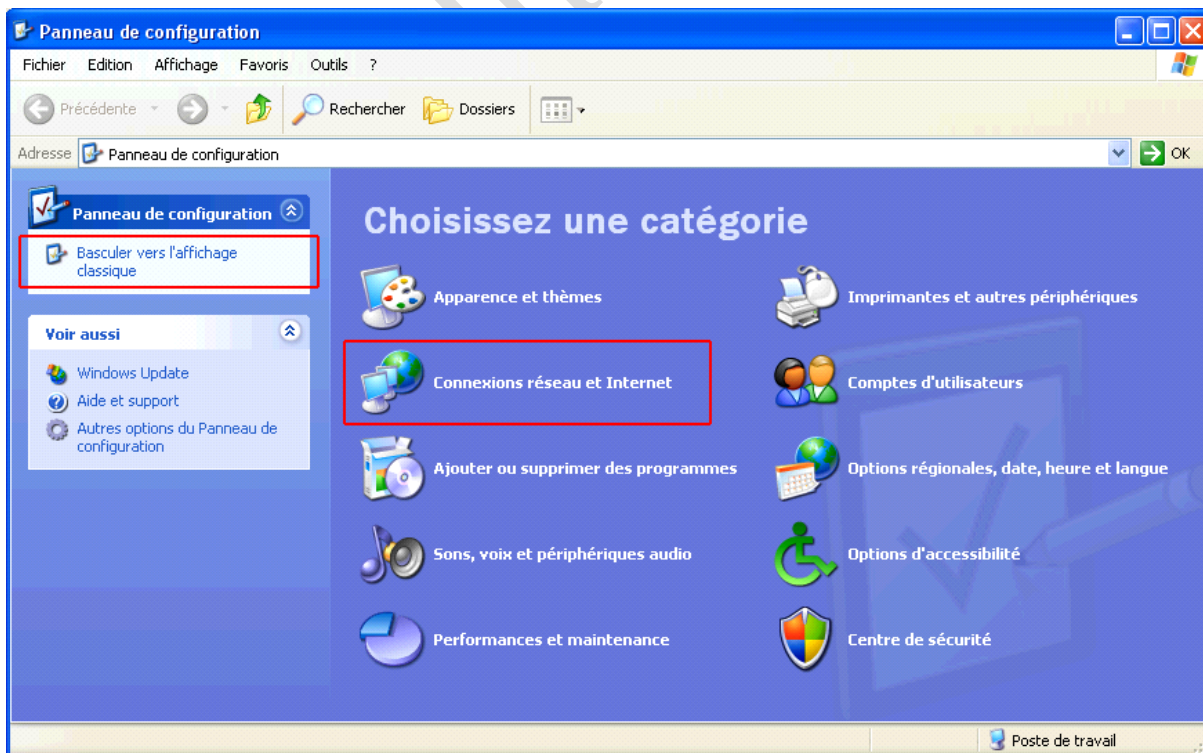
Panneau de configuration

Fichier Edition Affichage Favoris Outils ?

Précédente Rechercher Dossiers

Adresse Panneau de configuration OK

Panneau de configuration

Basculer vers l'affichage classique

Voir aussi

Windows Update

Aide et support

Autres options du Panneau de configuration

Choisissez une catégorie

Apparence et thèmes

Imprimantes et autres périphériques

Connexions réseau et Internet

Comptes d'utilisateurs

Ajouter ou supprimer des programmes

Options régionales, date, heure et langue

Sons, voix et périphériques audio

Options d'accessibilité

Performances et maintenance

Centre de sécurité

Poste de travail